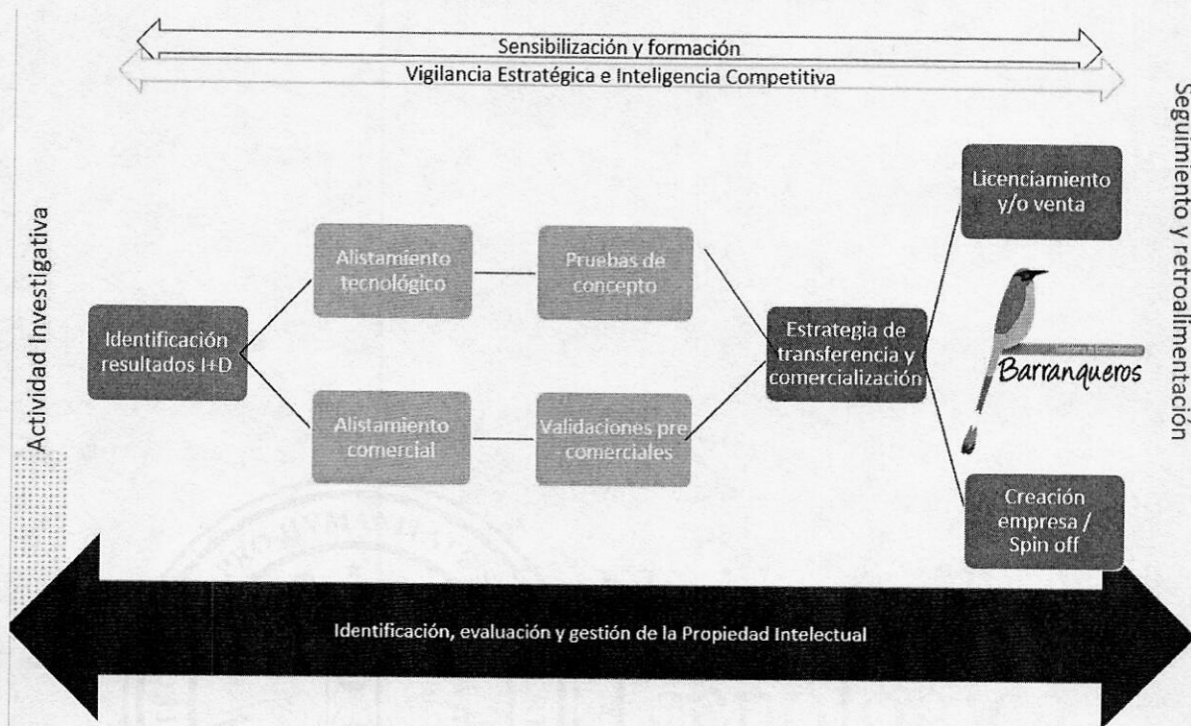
Sensibilización y formación

Vigilancia Estratégica e Inteligencia Competitiva

Actividad Investigativa

Seguimiento y retroalimentación

Identificación resultados I+D

Alistamiento tecnológico

Pruebas de concepto

Alistamiento comercial

Validaciones pre-comerciales

Estrategia de transferencia y comercialización

Licenciamiento y/o venta

Barranqueros

Creación empresa / Spin off

Identificación, evaluación y gestión de la Propiedad Intelectual